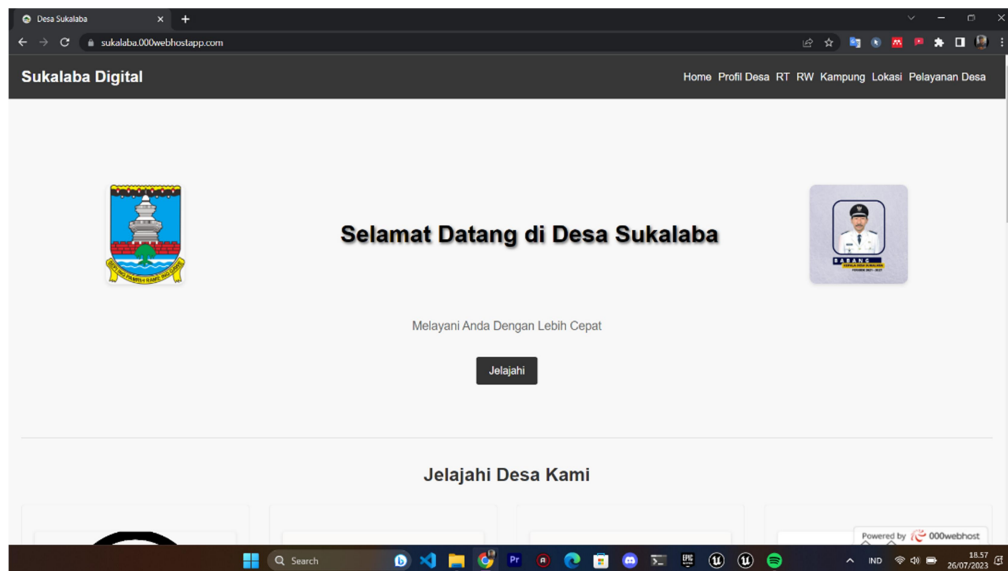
Desa Sukalaba
sukalaba.000webhostapp.com

Sukalaba Digital

Home Profil Desa RT RW Kampung Lokasi Pelayanan Desa

Selamat Datang di Desa Sukalaba

Melayani Anda Dengan Lebih Cepat

Jelajahi

Jelajahi Desa Kami

Powered by 000webhost

Search

IND

18.57
26/07/2023